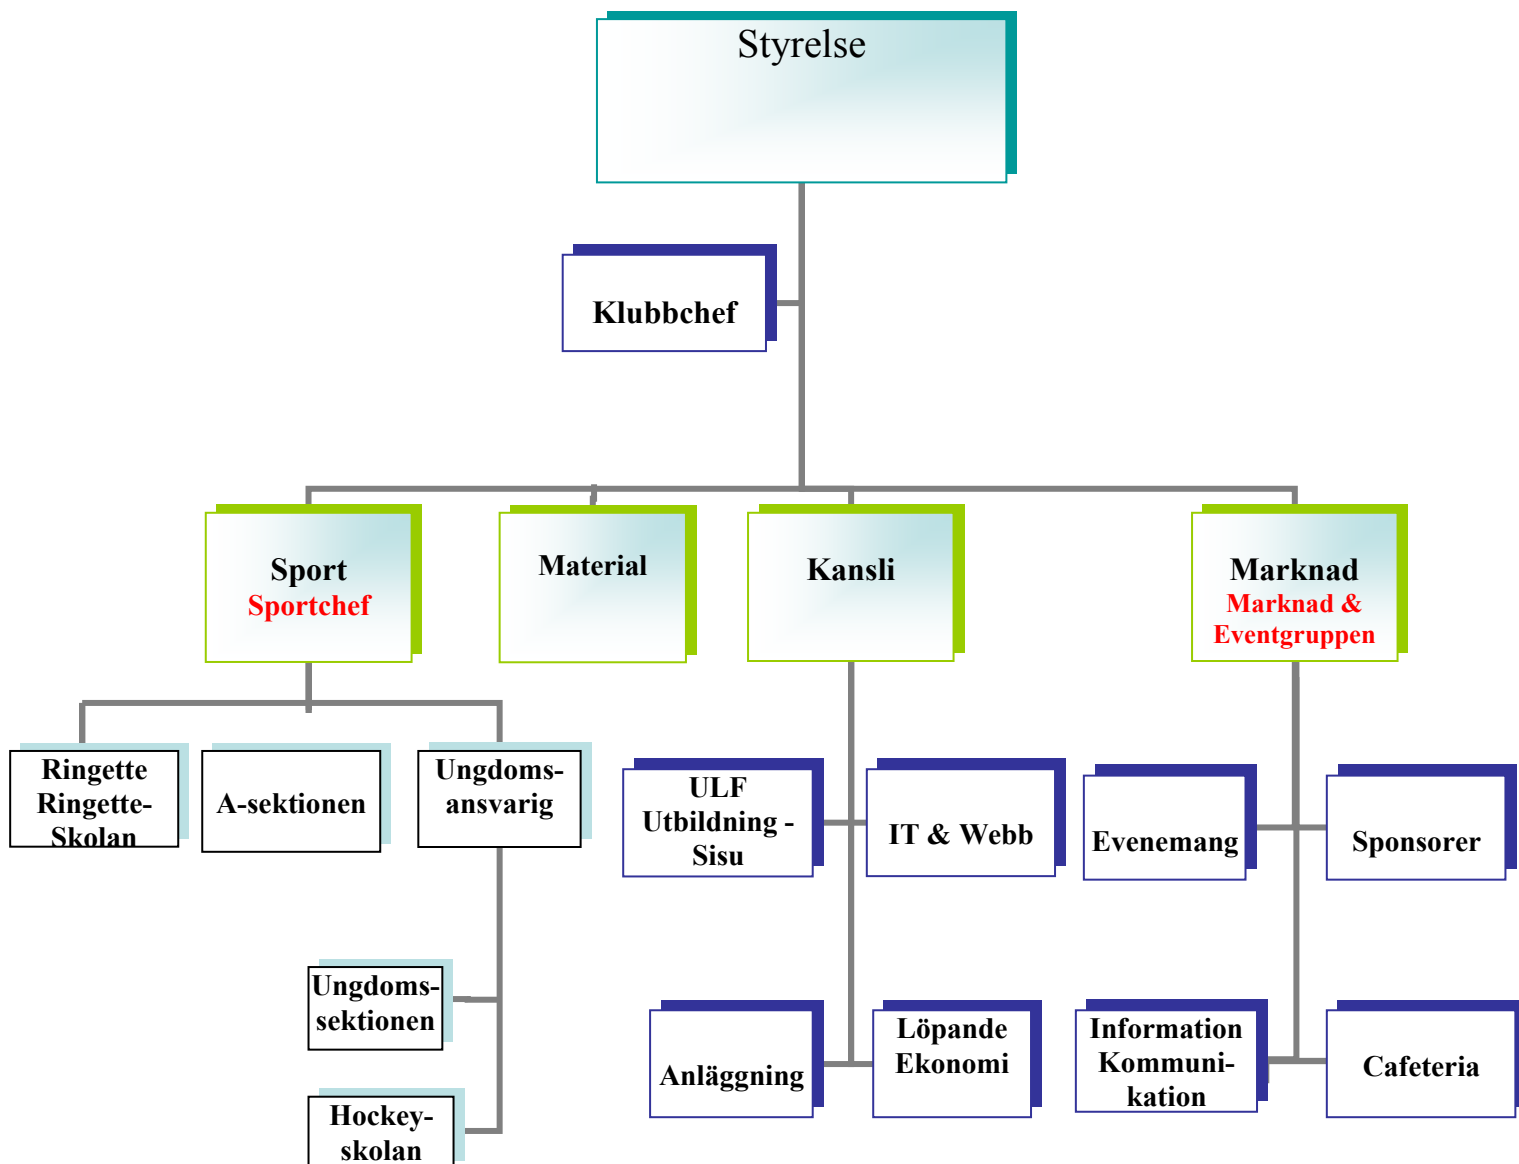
Styrelse

Klubbchef

Sport
Sportchef

Material

Kansli

Marknad
Marknad &
Eventgruppen

Ringette
Ringette-
Skolan

A-sektionen

Ungdoms-
ansvarig

Ungdoms-
sektionen

Hockey-
skolan

ULF
Utbildning -
Sisu

IT & Webb

Anläggning

Löpande
Ekonomi

Evenemang

Sponsorer

Information
Kommuni-
kation

Cafeteria